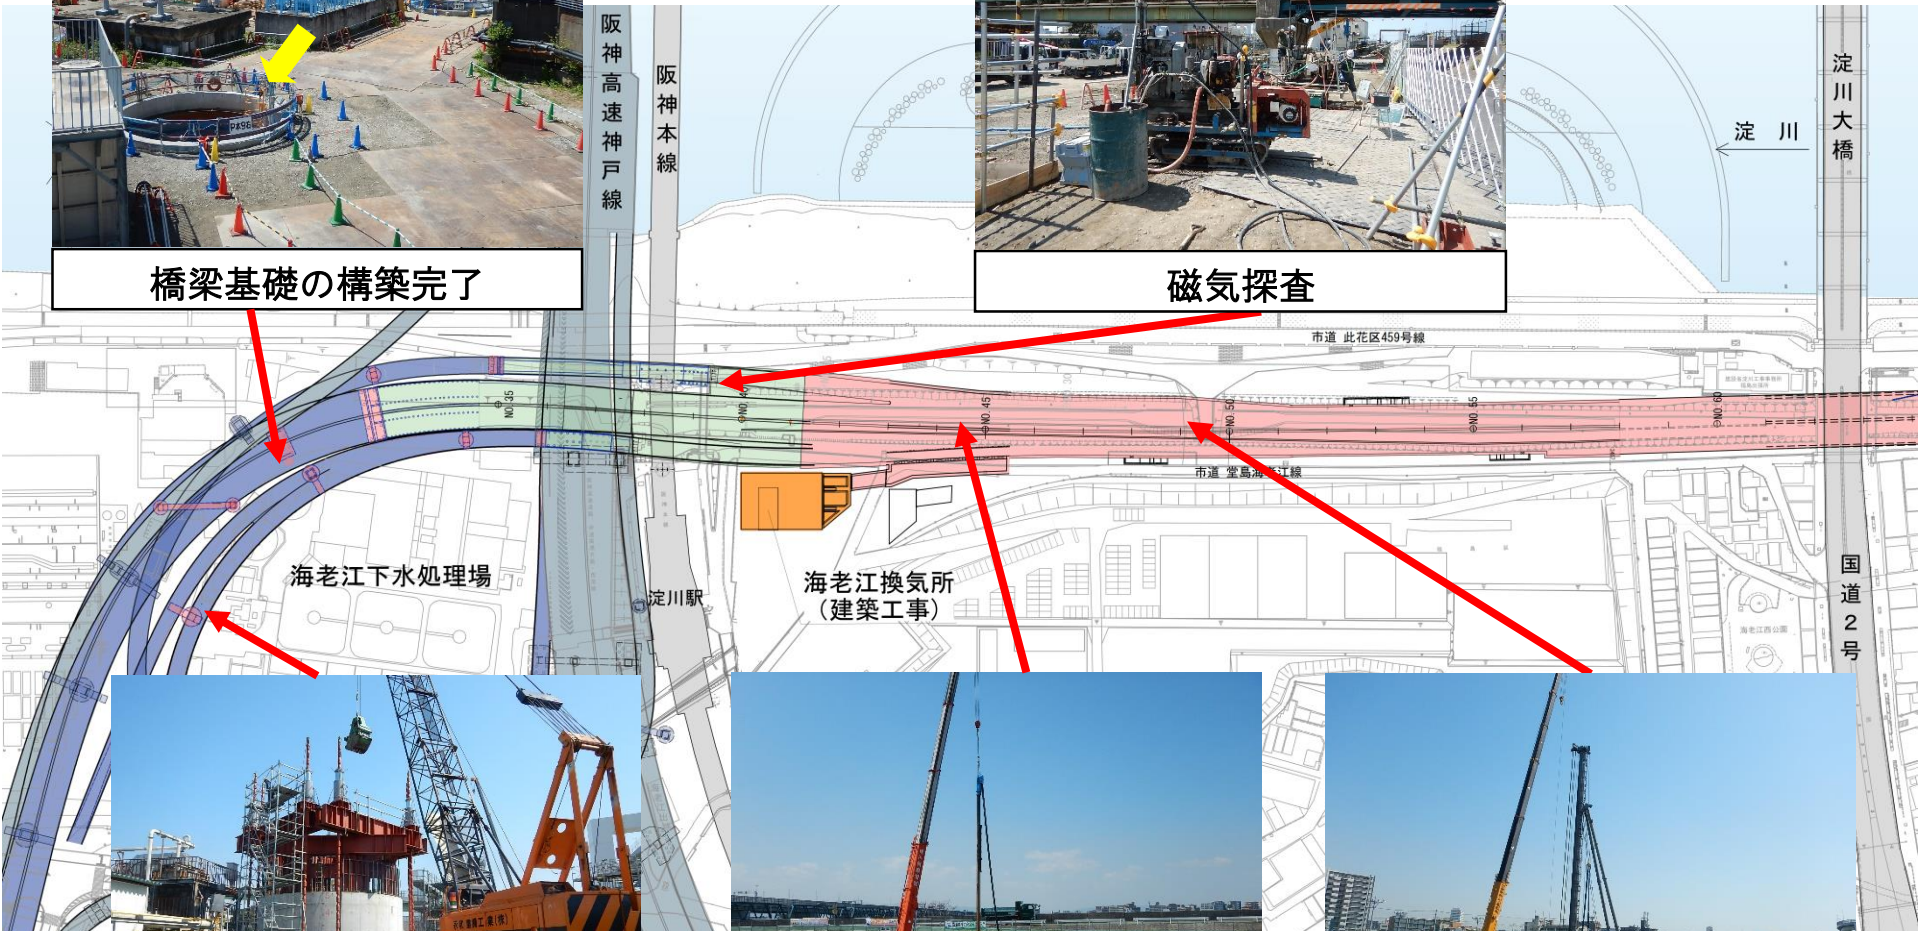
阪神高速神戸線

阪神本線

淀川

淀川大橋

橋梁基礎の構築完了

磁気探査

市道 此花区459号線

市道 堂島海老江線

NO.35

NO.40

NO.45

NO.50

NO.55

NO.60

海老江下水処理場

淀川駅

海老江換気所
（建築工事）

国道2号